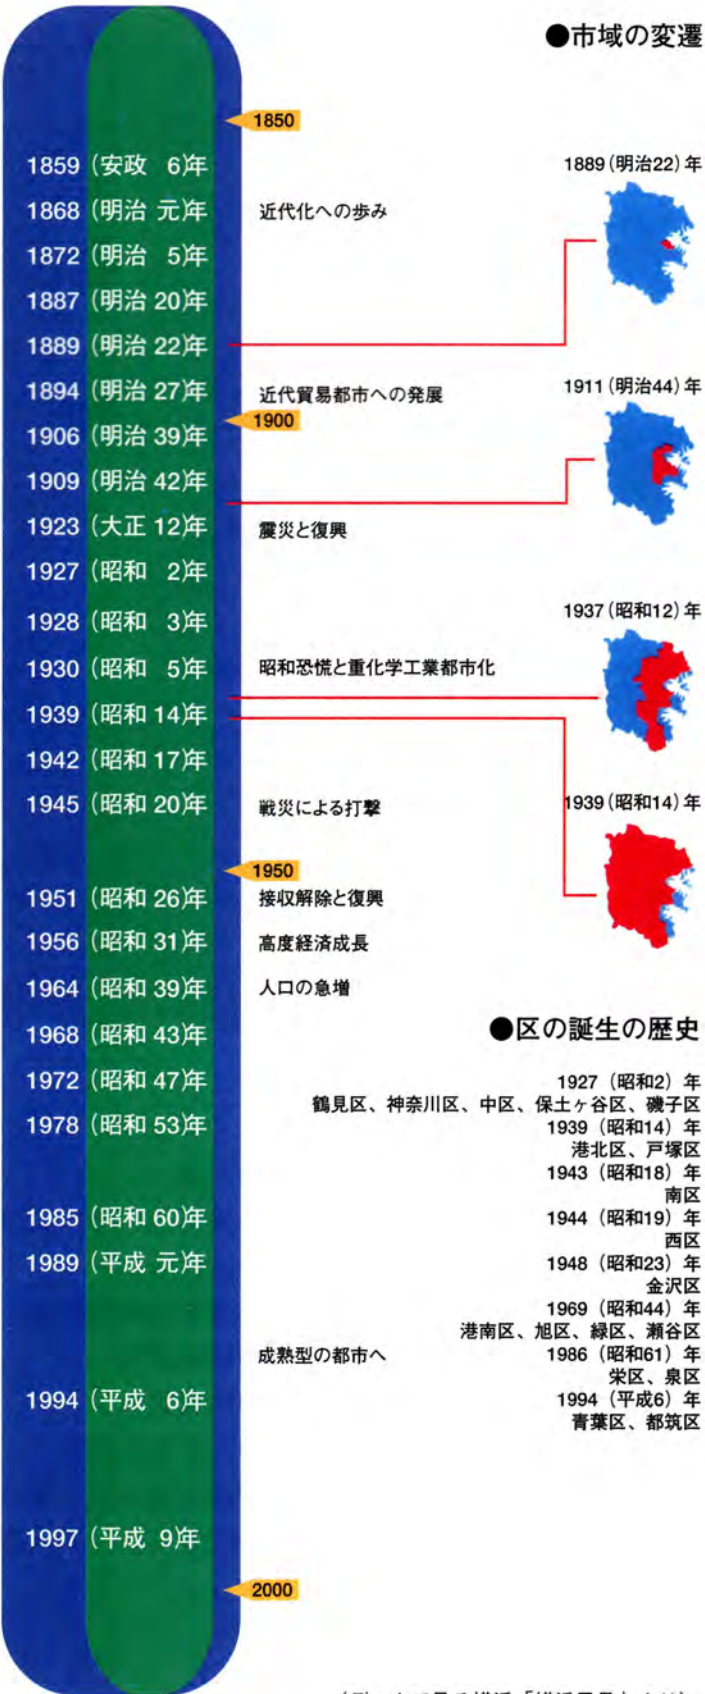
●市域の変遷

1850

1859（安政 6）年
1868（明治 元）年
1872（明治 5）年
1887（明治 20）年
1889（明治 22）年
1894（明治 27）年
1900
1906（明治 39）年
1909（明治 42）年
1923（大正 12）年
1927（昭和 2）年
1928（昭和 3）年
1930（昭和 5）年
1939（昭和 14）年
1942（昭和 17）年
1945（昭和 20）年
1950
1951（昭和 26）年
1956（昭和 31）年
1964（昭和 39）年
1968（昭和 43）年
1972（昭和 47）年
1978（昭和 53）年
1985（昭和 60）年
1989（平成 元）年
1994（平成 6）年
1997（平成 9）年
2000

近代化への歩み
近代貿易都市への発展
震災と復興
昭和恐慌と重化学工業都市化
戦災による打撃
接収解除と復興
高度経済成長
人口の急増
成熟型の都市へ

1889（明治22）年
1911（明治44）年
1937（昭和12）年
1939（昭和14）年

●区の誕生の歴史

1927（昭和2）年
鶴見区、神奈川区、中区、保土ヶ谷区、磯子区
1939（昭和14）年
港北区、戸塚区
1943（昭和18）年
南区
1944（昭和19）年
西区
1948（昭和23）年
金沢区
1969（昭和44）年
港南区、旭区、緑区、瀬谷区
1986（昭和61）年
栄区、泉区
1994（平成6）年
青葉区、都筑区

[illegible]